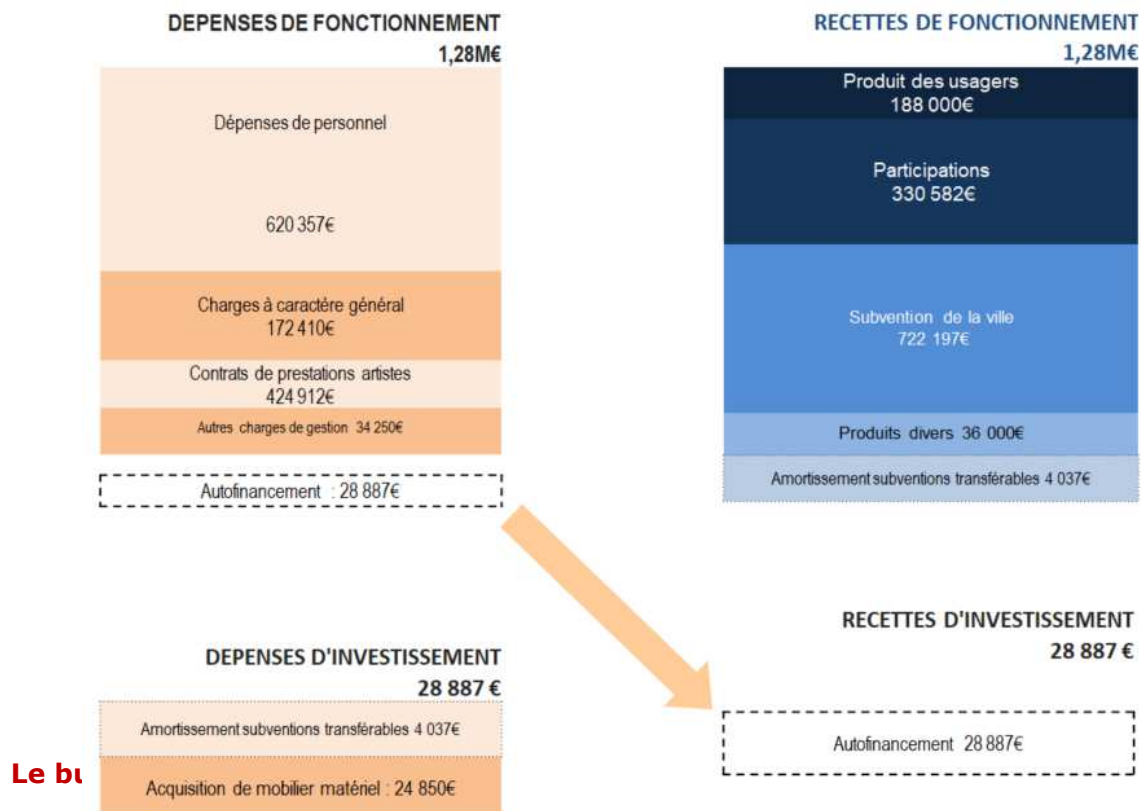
DEPENSES DE FONCTIONNEMENT
1,28M€

Dépenses de personnel

620 357€

Charges à caractère général
172 410€

Contrats de prestations artistes
424 912€

Autres charges de gestion 34 250€

Autofinancement : 28 887€

RECETTES DE FONCTIONNEMENT
1,28M€

Produit des usagers
188 000€

Participations
330 582€

Subvention de la ville
722 197€

Produits divers 36 000€

Amortissement subventions transférables 4 037€

RECETTES D'INVESTISSEMENT
28 887 €

Autofinancement 28 887€

DEPENSES D'INVESTISSEMENT
28 887 €

Amortissement subventions transférables 4 037€

Acquisition de mobilier matériel : 24 850€

Le bu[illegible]